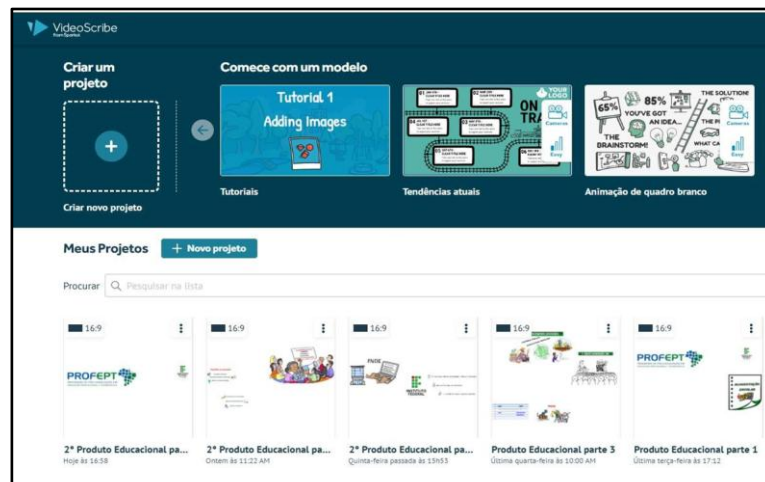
VideoScribe
from Sparkol

Criar um projeto

Criar novo projeto

Comece com um modelo

Tutorial 1
Adding Images

Tutoriais

ON TRA
YOUR LOGO
Cameras
Easy

Tendências atuais

65%
85%
YOU'VE GOT AN IDEA...
THE BRAINSTORM!
THE SOLUTION!
Cameras
Easy
WHAT CA

Animação de quadro branco

Meus Projetos
+ Novo projeto

Procurar
Pesquisar na lista

16:9
PROFEPT
2° Produto Educacional pa...
Hoje às 16:58

16:9
2° Produto Educacional pa...
Ontem às 11:22 AM

16:9
FNDE
INSTITUTO FEDERAL
2° Produto Educacional pa...
Quinta-feira passada às 13h53

16:9
Produto Educacional parte 3
Última quarta-feira às 10:00 AM

16:9
PROFEPT
Produto Educacional parte 1
Última terça-feira às 17:12